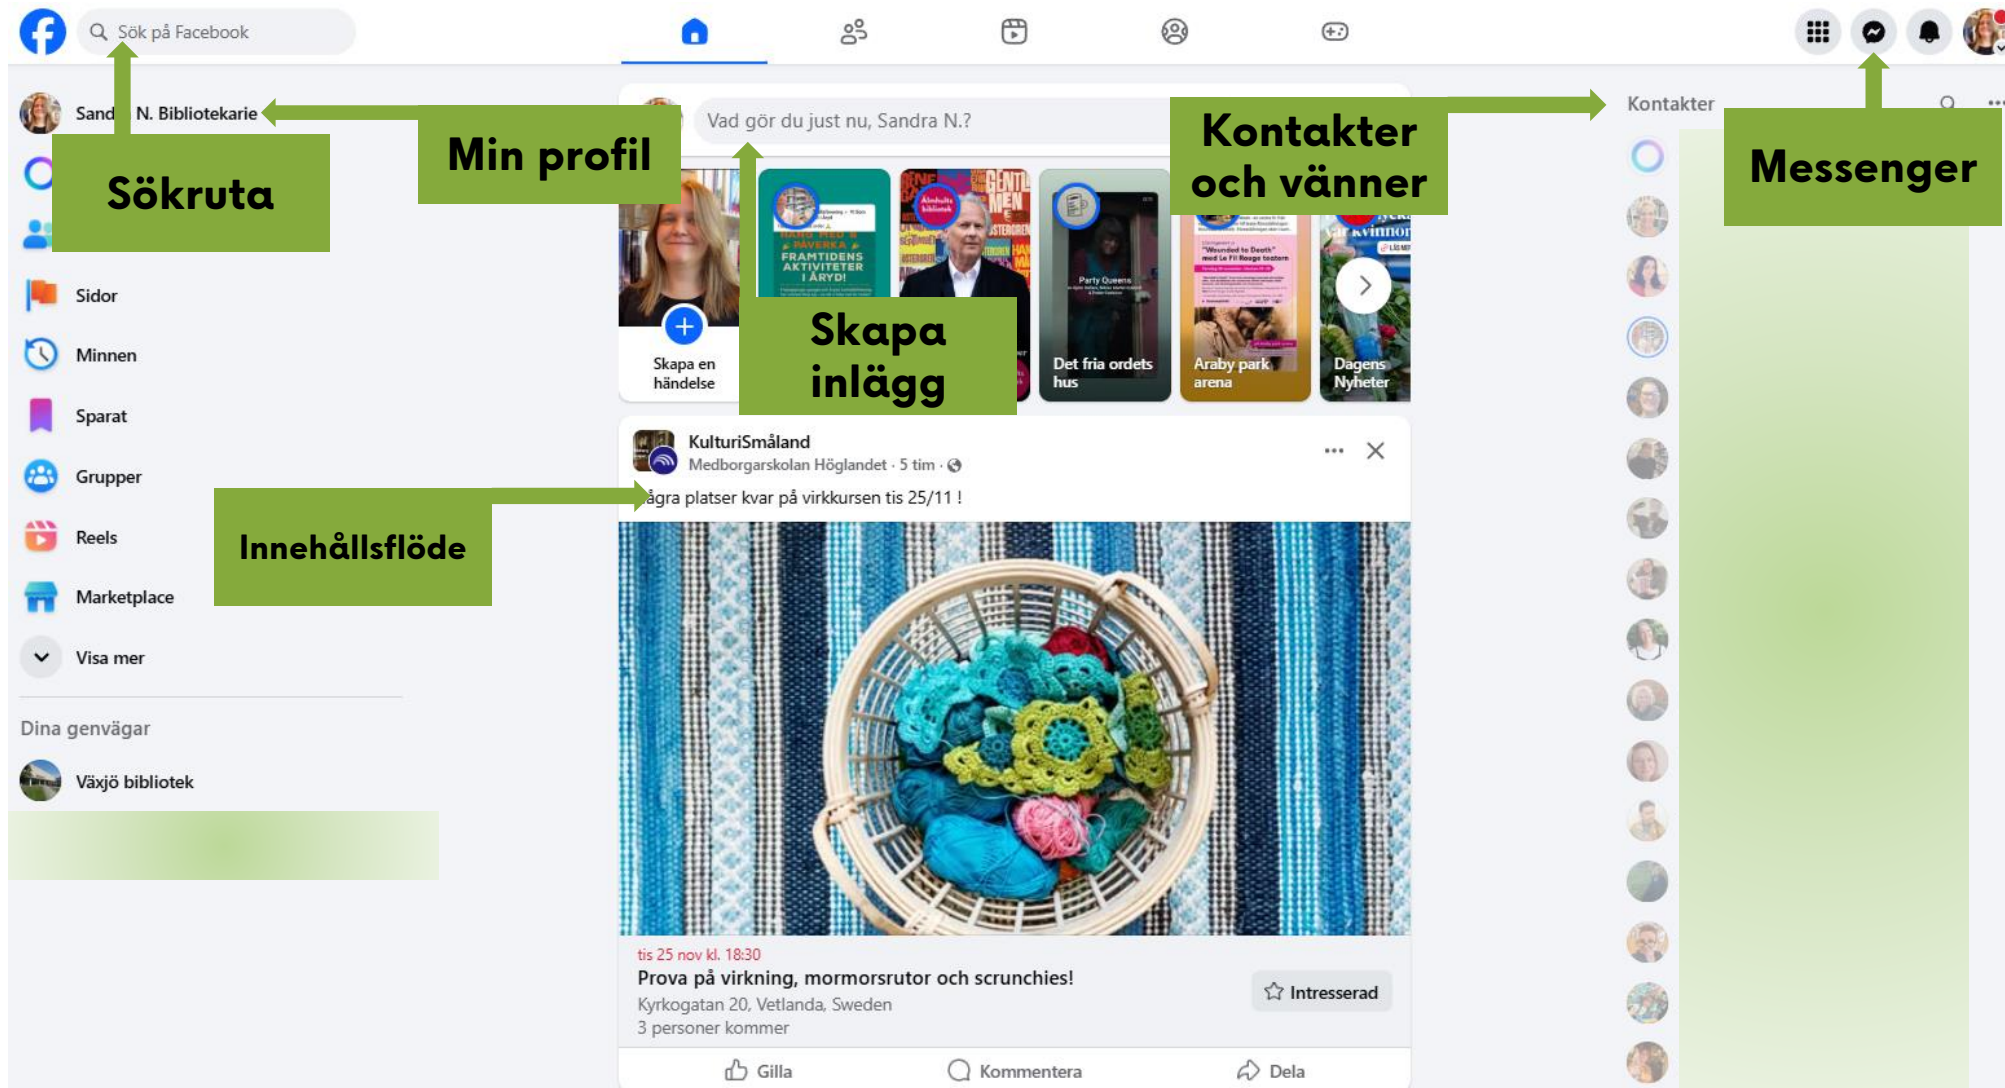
Sök på Facebook

Sand N. Bibliotekarie

Sökruta

Min profil

Vad gör du just nu, Sandra N.?

Kontakter och vänner

Kontakter

Messenger

Sidor

Minnen

Sparat

Grupper

Reels

Marketplace

Visa mer

Dina genvägar

Växjö bibliotek

Skapa en händelse

PÅVERKA FRAMTIDENS AKTIVITETER I ÅRYD!

Skapa inlägg

Party Queens

Det fria ordets hus

Araby park arena

Dagens Nyheter

Innehållsflöde

KulturiSmåland

Medborgarskolan Höglandet · 5 tim ·

ågra platser kvar på virkkursen tis 25/11 !

tis 25 nov kl. 18:30

Prova på virkning, mormorsrutor och scrunchies!

Kyrkogatan 20, Vetlanda, Sweden

3 personer kommer

Intresserad

Gilla

Kommentera

Dela